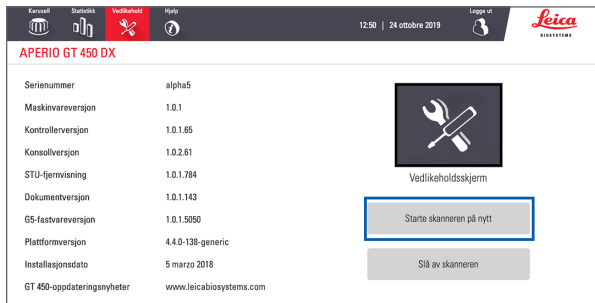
Karusell Statistikk Vedlikehold Hjelp

12:50 | 24 ottobre 2019

Logge ut

Leica BIOSYSTEMS

APERIO GT 450 DX

| | |
|---|---|
| Serienummer | alpha5 |
| Maskinvareversjon | 1.0.1 |
| Kontrollerversjon | 1.0.1.65 |
| Konsollversjon | 1.0.2.61 |
| STU-fjernvisning | 1.0.1.784 |
| Dokumentversjon | 1.0.1.143 |
| G5-fastvareversjon | 1.0.1.5050 |
| Plattformversjon | 4.4.0-138-generic |
| Installasjonsdato | 5 marzo 2018 |
| GT 450-oppdateringsnyheter | www.leicabiosystems.com |

Vedlikeholdsskjerm

Starte skanneren på nytt

Slå av skanneren